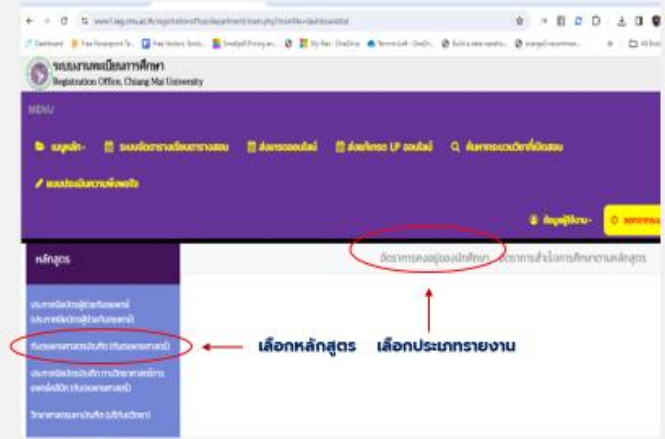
www1.reg.cmu.ac.th/registrationoffice/department/main.php?mainfile=dashboardstat

Dashboard | Free Powerpoint Te... | Free Vectors, Stock... | Smallpdf Pricing an... | My files - OneDrive | Terminal - OneDr... | Build a data warehou... | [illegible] | All Boo

ระบบงานทะเบียนการศึกษา
Registration Office, Chiang Mai University

MENU

เมนูหลัก | ระบบจัดตารางเรียนตารางสอบ | ส่งเกรดออนไลน์ | ส่งแก้เกรด I,P ออนไลน์ | ค้นหากระบวนวิชาที่เปิดสอน

แบบประเมินความพึงพอใจ

ข้อมูลผู้ใช้งาน | ออกจากระบบ

หลักสูตร

อัตราการคงอยู่ของนักศึกษา | อัตราการสำเร็จการศึกษาตามหลักสูตร

ประกาศนียบัตรผู้ช่วยทันตแพทย์ (ประกาศนียบัตรผู้ช่วยทันตแพทย์)

ทันตแพทยศาสตรบัณฑิต (ทันตแพทยศาสตร์)

ประกาศนียบัตรบัณฑิตทางวิทยาศาสตร์การแพทย์คลินิก (ทันตแพทยศาสตร์)

วิทยาศาสตรมหาบัณฑิต (บัณฑิตวิทยา)

เลือกหลักสูตร

เลือกประเภทรายงาน